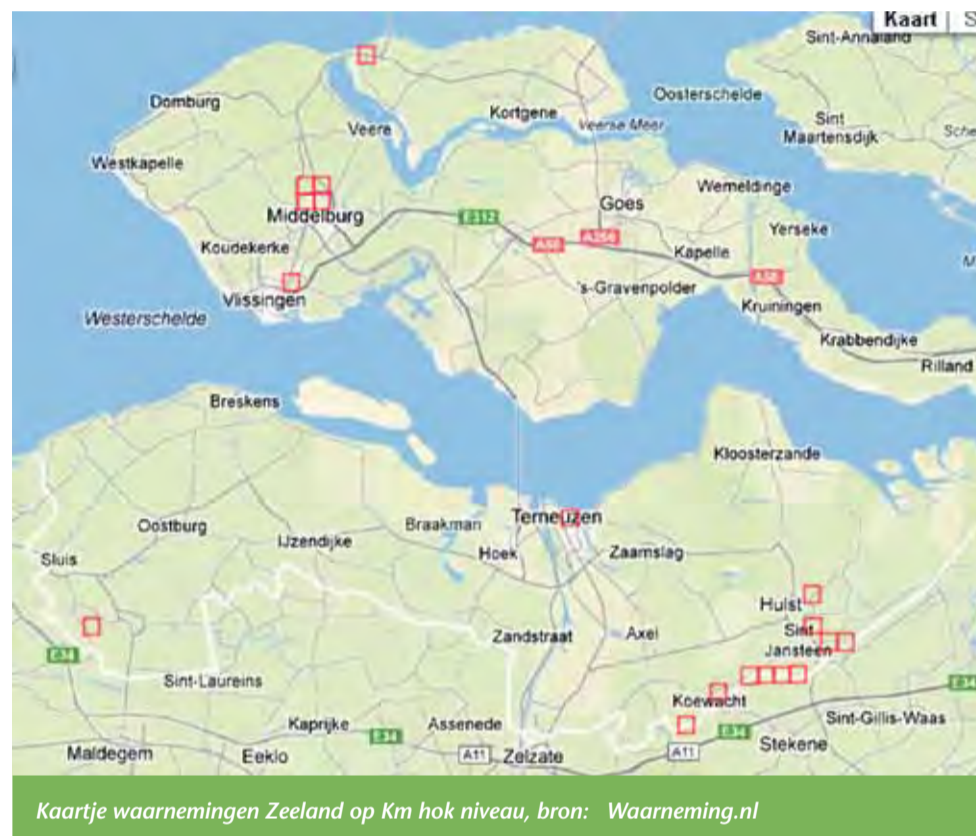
Kaart | S

Sint-Annaland

Domburg

Veere

Kortgene

Oosterschelde

Veerse Meer

Sint Maartensdijk

Sche

Westkapelle

Wemeldinge

Middelburg

E312

Goes

Yerseke

Koudekerke

A58

A256

Kapelle

A58

Vlissingen

's-Gravenpolder

Kruiningen

Westerschelde

Krabbendijke

Rilland

Breskens

Kloosterzande

Oostburg

Braakman

Terneuzen

IJzendijke

Hoek

Zaamslag

Sluis

Hulst

E34

Zandstraat

Axel

Sint Jansteen

Sint-Laureins

Koewacht

Kaprijke

Assenede

E34

Sint-Gillis-Waas

E34

Maldegem

Eeklo

A11

Zelzate

A11

Stekene

E34

Kaartje waarnemingen Zeeland op Km hok niveau, bron: Waarneming.nl